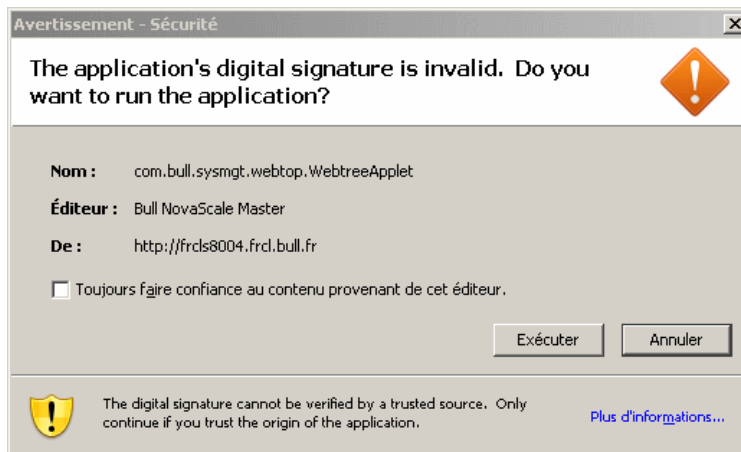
Avertissement - Sécurité

The application's digital signature is invalid. Do you want to run the application?

Nom : com.bull.sysmgt.webtop.WebtreeApplet

Éditeur : Bull NovaScale Master

De : http://frcls8004.frcl.bull.fr

Toujours faire confiance au contenu provenant de cet éditeur.

Exécuter

Annuler

The digital signature cannot be verified by a trusted source. Only continue if you trust the origin of the application.

Plus d'informations...